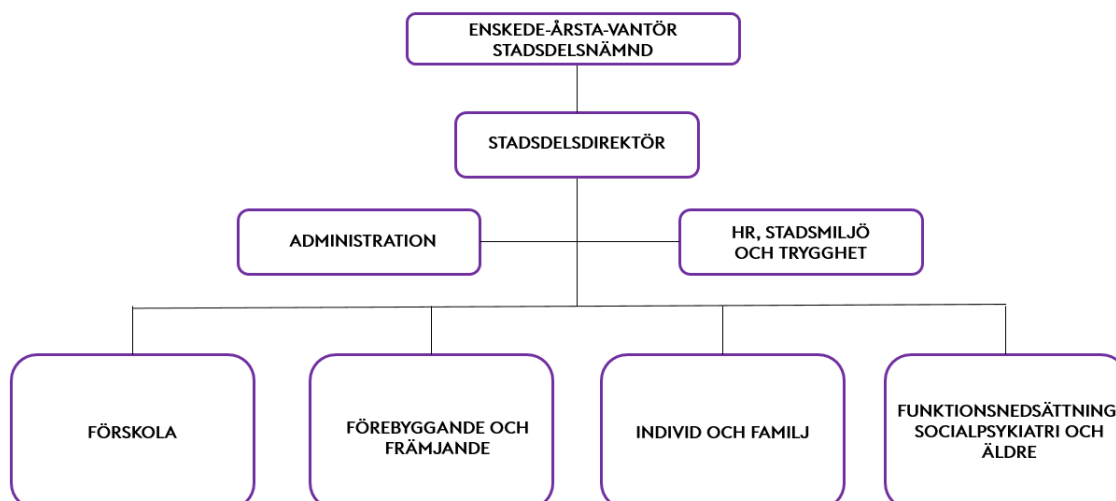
ENSKEDE-ÅRSTA-VANTÖR STADSDELSNÄMND

STADSDELSDIREKTÖR

ADMINISTRATION

HR, STADSMILJÖ OCH TRYGGHET

FÖRSKOLA

FÖREBYGGANDE OCH FRÄMJANDE

INDIVID OCH FAMILJ

FUNKTIONSNEDSÄTTNING SOCIALPSYKIATRI OCH ÄLDRE